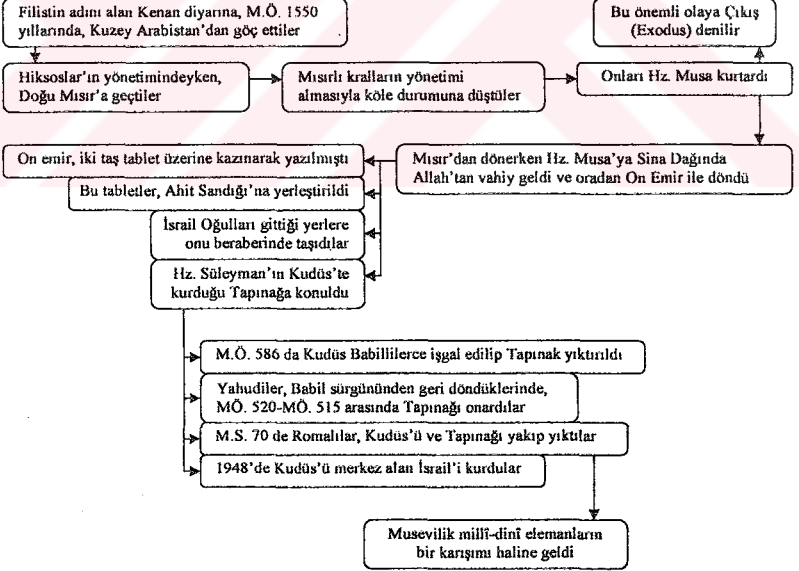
Filistin adını alan Kenan diyarına, M.Ö. 1550 yıllarında, Kuzey Arabistan'dan göç ettiler

Bu önemli olaya Çıkış (Exodus) denilir

Hiksoslar'ın yönetimindeyken, Doğu Mısır'a geçtiler

Mısırlı kralların yönetimi almasıyla köle durumuna düştüler

Onları Hz. Musa kurtardı

On emir, iki taş tablet üzerine kazınarak yazılmıştı

Mısır'dan dönerken Hz. Musa'ya Sina Dağında Allah'tan vahiy geldi ve oradan On Emir ile döndü

Bu tabletler, Ahit Sandığı'na yerleştirildi

İsrail Oğulları gittiği yerlere onu beraberinde taşıdılar

Hz. Süleyman'ın Kudüs'te kurduğu Tapınağa konuldu

M.Ö. 586 da Kudüs Babillilerce işgal edilip Tapınak yıktırıldı

Yahudiler, Babil sürgününden geri döndüklerinde, MÖ. 520-MÖ. 515 arasında Tapınağı onardılar

M.S. 70 de Romalılar, Kudüs'ü ve Tapınağı yakıp yıktılar

1948'de Kudüs'ü merkez alan İsrail'i kurdular

Musevilik millî-dinî elemanların bir karışımı haline geldi